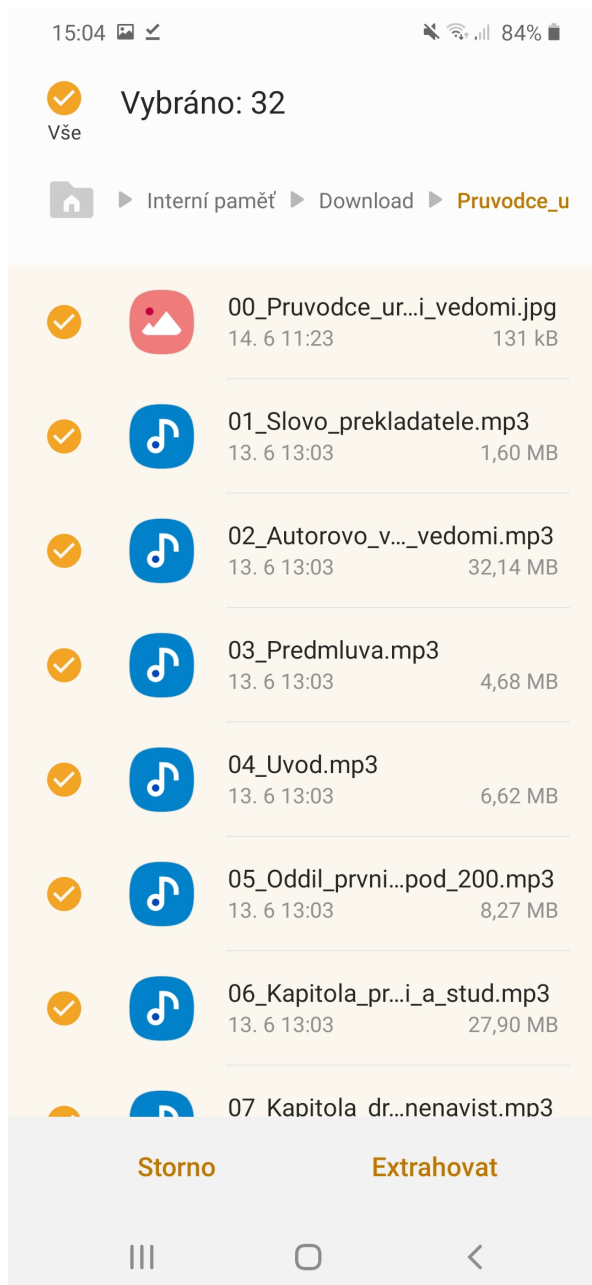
15:04 84%

Vše
Vybráno: 32

Interní paměť ▶ Download ▶ Pruvodce_u

00_Pruvodce_ur...i_vedomi.jpg
14. 6 11:23 131 kB

01_Slovo_prekladatele.mp3
13. 6 13:03 1,60 MB

02_Autorovo_v..._vedomi.mp3
13. 6 13:03 32,14 MB

03_Predmluva.mp3
13. 6 13:03 4,68 MB

04_Uvod.mp3
13. 6 13:03 6,62 MB

05_Oddil_prvni...pod_200.mp3
13. 6 13:03 8,27 MB

06_Kapitola_pr...i_a_stud.mp3
13. 6 13:03 27,90 MB

07_Kapitola_dr...nenavist.mp3

Storno
Extrahovat